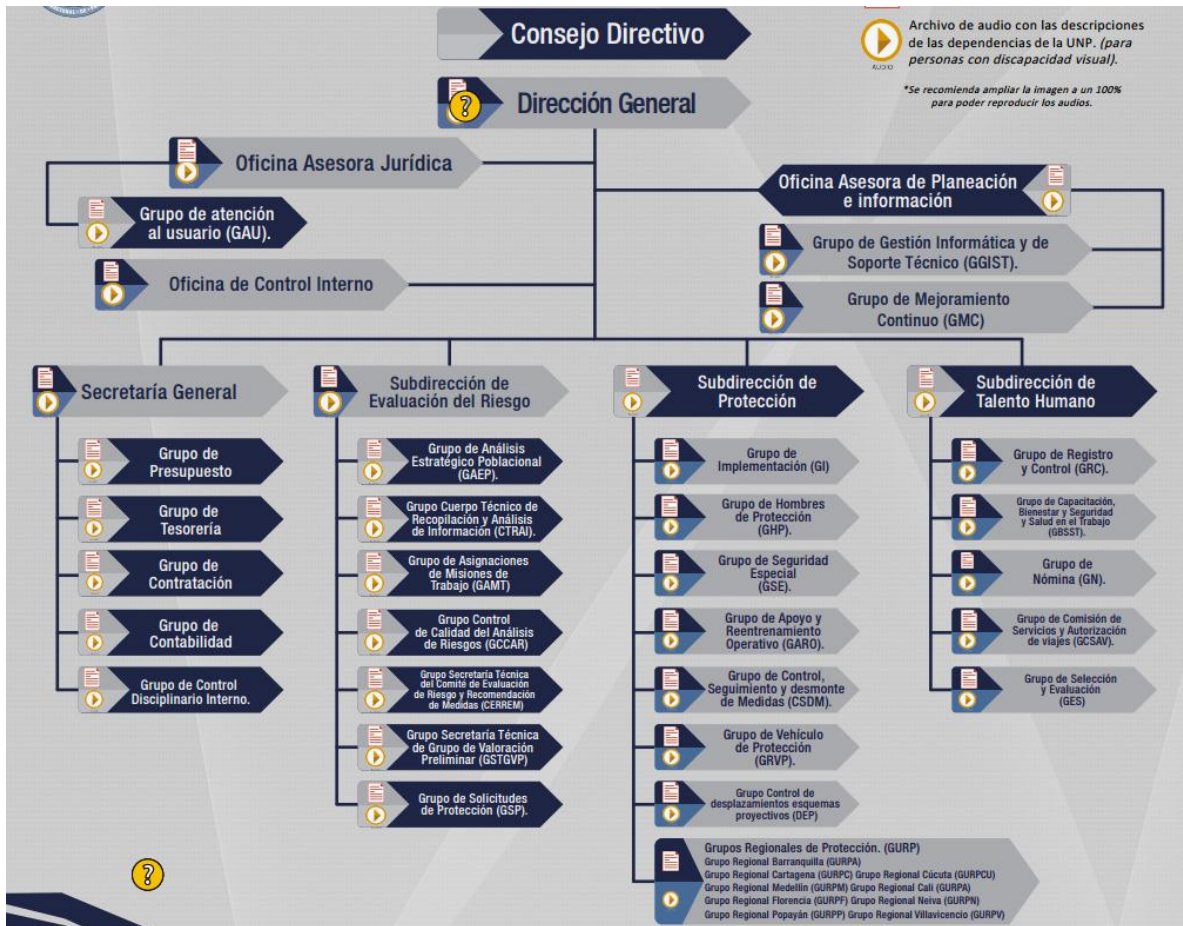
Consejo Directivo

Archivo de audio con las descripciones de las dependencias de la UNP. (para personas con discapacidad visual).

*Se recomienda ampliar la imagen a un 100% para poder reproducir los audios.

Dirección General

Oficina Asesora Jurídica

Grupo de atención al usuario (GAU).

Oficina de Control Interno

Oficina Asesora de Planeación e información

Grupo de Gestión Informática y de Soporte Técnico (GGIST).

Grupo de Mejoramiento Continuo (GMC)

Secretaría General

Grupo de Presupuesto

Grupo de Tesorería

Grupo de Contratación

Grupo de Contabilidad

Grupo de Control Disciplinario Interno.

Subdirección de Evaluación del Riesgo

Grupo de Análisis Estratégico Poblacional (GAEP).

Grupo Cuerpo Técnico de Recopilación y Análisis de Información (CTRAI).

Grupo de Asignaciones de Misiones de Trabajo (GAMT)

Grupo Control de Calidad del Análisis de Riesgos (GCCAR)

Grupo Secretaria Técnica del Comité de Evaluación de Riesgo y Recomendación de Medidas (CERREM)

Grupo Secretaria Técnica de Grupo de Valoración Preliminar (GSTGVP)

Grupo de Solicitudes de Protección (GSP).

Subdirección de Protección

Grupo de Implementación (GI)

Grupo de Hombres de Protección (GHP).

Grupo de Seguridad Especial (GSE).

Grupo de Apoyo y Reentrenamiento Operativo (GARO).

Grupo de Control, Seguimiento y desmonte de Medidas (CSDM).

Grupo de Vehículo de Protección (GRVP).

Grupo Control de desplazamientos esquemas proyectivos (DEP)

Grupos Regionales de Protección. (GURP)
Grupo Regional Barranquilla (GURPA)
Grupo Regional Cartagena (GURPC) Grupo Regional Cúcuta (GURPCU)
Grupo Regional Medellín (GURPM) Grupo Regional Cali (GURPA)
Grupo Regional Florencia (GURPF) Grupo Regional Neiva (GURPN)
Grupo Regional Popayán (GURPP) Grupo Regional Villavicencio (GURPV)

Subdirección de Talento Humano

Grupo de Registro y Control (GRC).

Grupo de Capacitación, Bienestar y Seguridad y Salud en el Trabajo (GBSST).

Grupo de Nómina (GN).

Grupo de Comisión de Servicios y Autorización de viajes (GCSAV).

Grupo de Selección y Evaluación (GES)